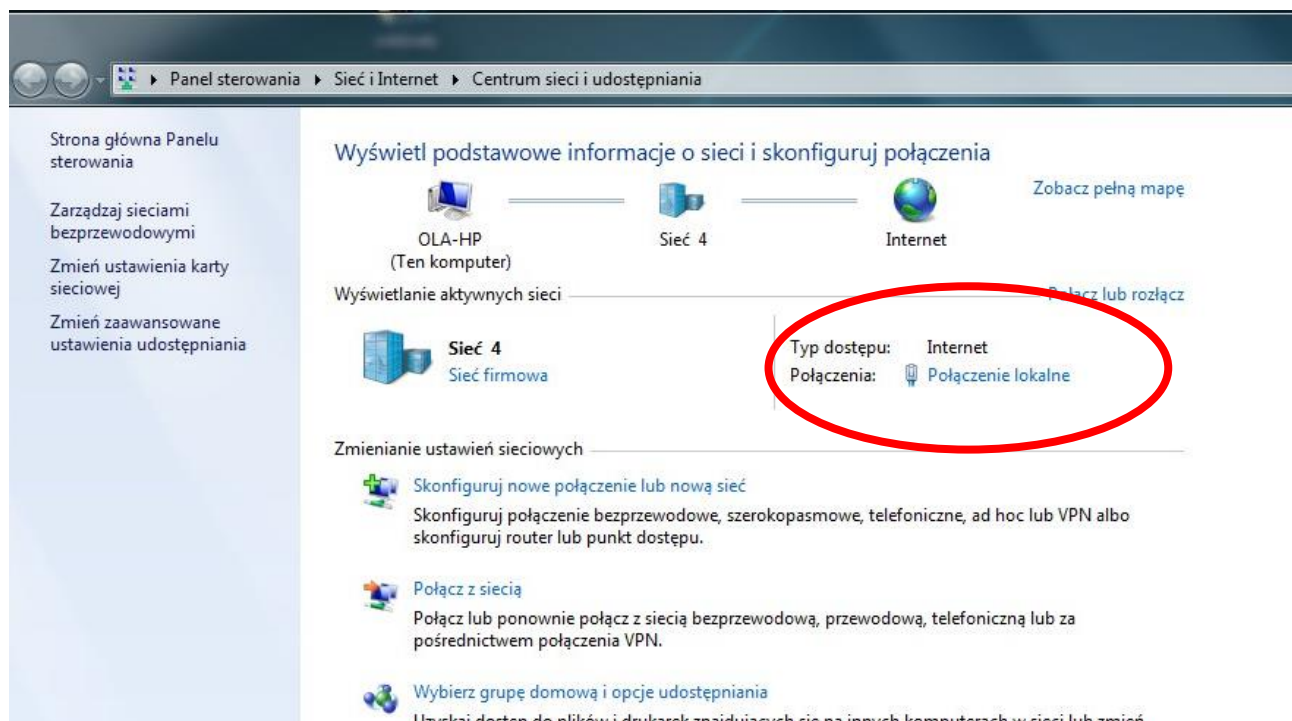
▸ Panel sterowania ▸ Sieć i Internet ▸ Centrum sieci i udostępniania

Strona główna Panelu sterowania

Zarządzaj sieciami bezprzewodowymi

Zmień ustawienia karty sieciowej

Zmień zaawansowane ustawienia udostępniania

Wyświetl podstawowe informacje o sieci i skonfiguruj połączenia

Zobacz pełną mapę

OLA-HP
(Ten komputer)

Sieć 4

Internet

Wyświetlanie aktywnych sieci

Połącz lub rozłącz

Sieć 4
Sieć firmowa

Typ dostępu: Internet
Połączenia: Połączenie lokalne

Zmienianie ustawień sieciowych

Skonfiguruj nowe połączenie lub nową sieć
Skonfiguruj połączenie bezprzewodowe, szerokopasmowe, telefoniczne, ad hoc lub VPN albo skonfiguruj router lub punkt dostępu.

Połącz z siecią
Połącz lub ponownie połącz z siecią bezprzewodową, przewodową, telefoniczną lub za pośrednictwem połączenia VPN.

Wybierz grupę domową i opcje udostępniania
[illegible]